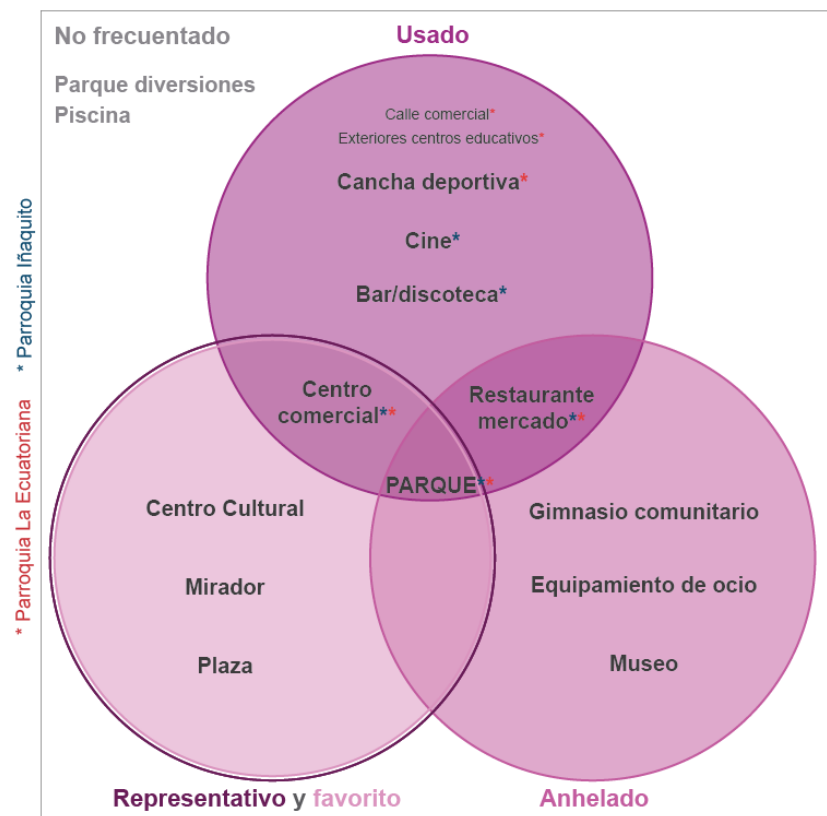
No frecuentado

Parque diversiones
Piscina

Usado

Calle comercial*
Exteriores centros educativos*

Cancha deportiva*

Cine*

Bar/discoteca*

* Parroquia Iñaquito

* Parroquia La Ecuatoriana

Centro comercial**

Restaurante mercado**

PARQUE**

Centro Cultural

Mirador

Plaza

Gimnasio comunitario

Equipamiento de ocio

Museo

Representativo y favorito

Anhelado